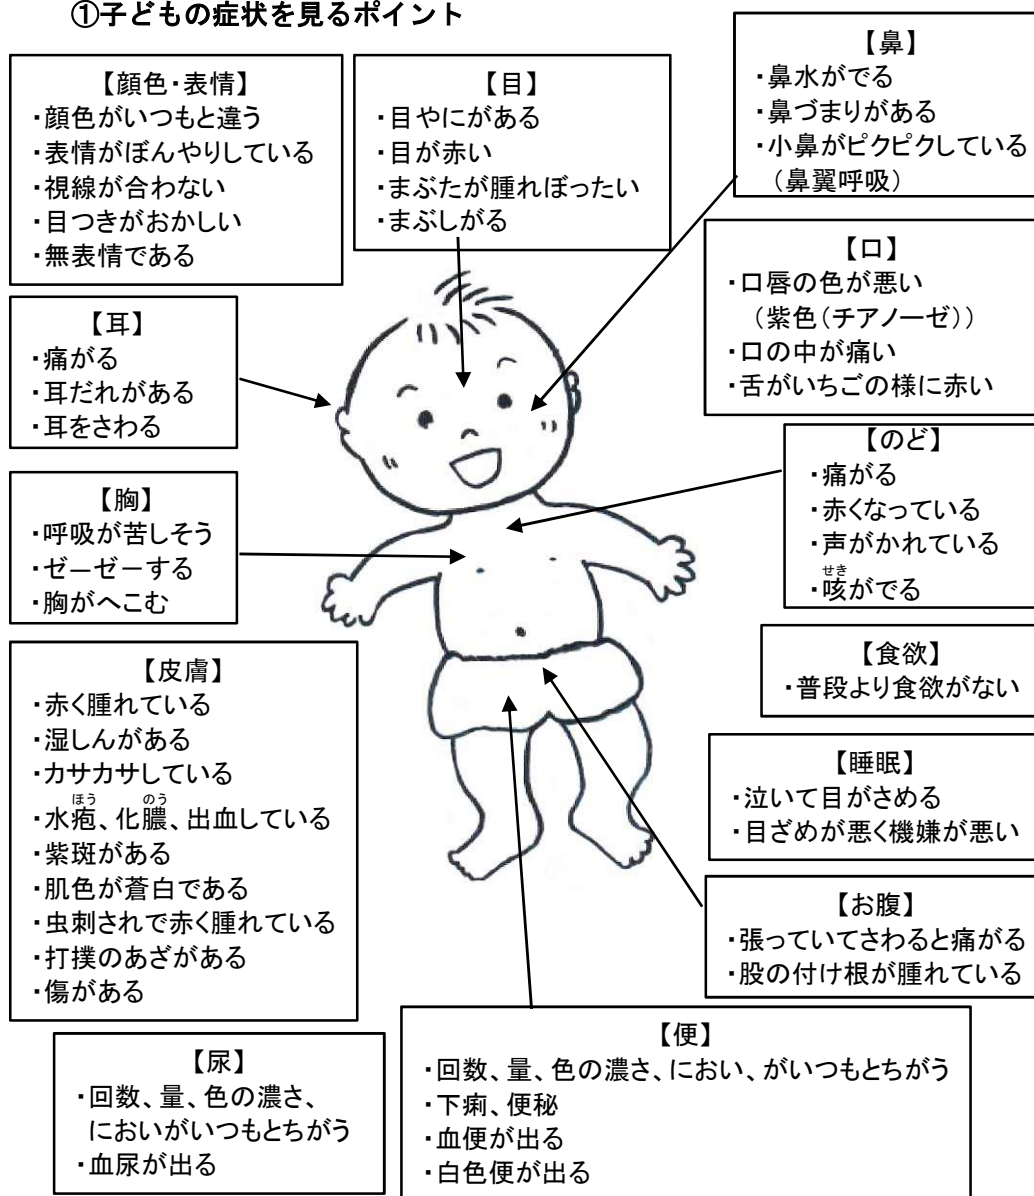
①子どもの症状を見るポイント

【顔色・表情】
・顔色がいつもと違う
・表情がぼんやりしている
・視線が合わない
・目つきがおかしい
・無表情である

【目】
・目やにがある
・目が赤い
・まぶたが腫れぼったい
・まぶしがる

【鼻】
・鼻水がでる
・鼻づまりがある
・小鼻がピクピクしている
（鼻翼呼吸）

【口】
・口唇の色が悪い
（紫色（チアノーゼ））
・口の中が痛い
・舌がいちごの様に赤い

【耳】
・痛がる
・耳だれがある
・耳をさわる

【のど】
・痛がる
・赤くなっている
・声がかれている
・咳（せき）がでる

【胸】
・呼吸が苦しそう
・ゼーゼーする
・胸がへこむ

【食欲】
・普段より食欲がない

【皮膚】
・赤く腫れている
・湿しんがある
・カサカサしている
・水疱（ほう）、化膿（のう）、出血している
・紫斑がある
・肌色が蒼白である
・虫刺されで赤く腫れている
・打撲のあざがある
・傷がある

【睡眠】
・泣いて目がさめる
・目ざめが悪く機嫌が悪い

【お腹】
・張っていてさわると痛がる
・股の付け根が腫れている

【尿】
・回数、量、色の濃さ、においがいつもとちがう
・血尿が出る

【便】
・回数、量、色の濃さ、におい、がいつもとちがう
・下痢、便秘
・血便が出る
・白色便が出る